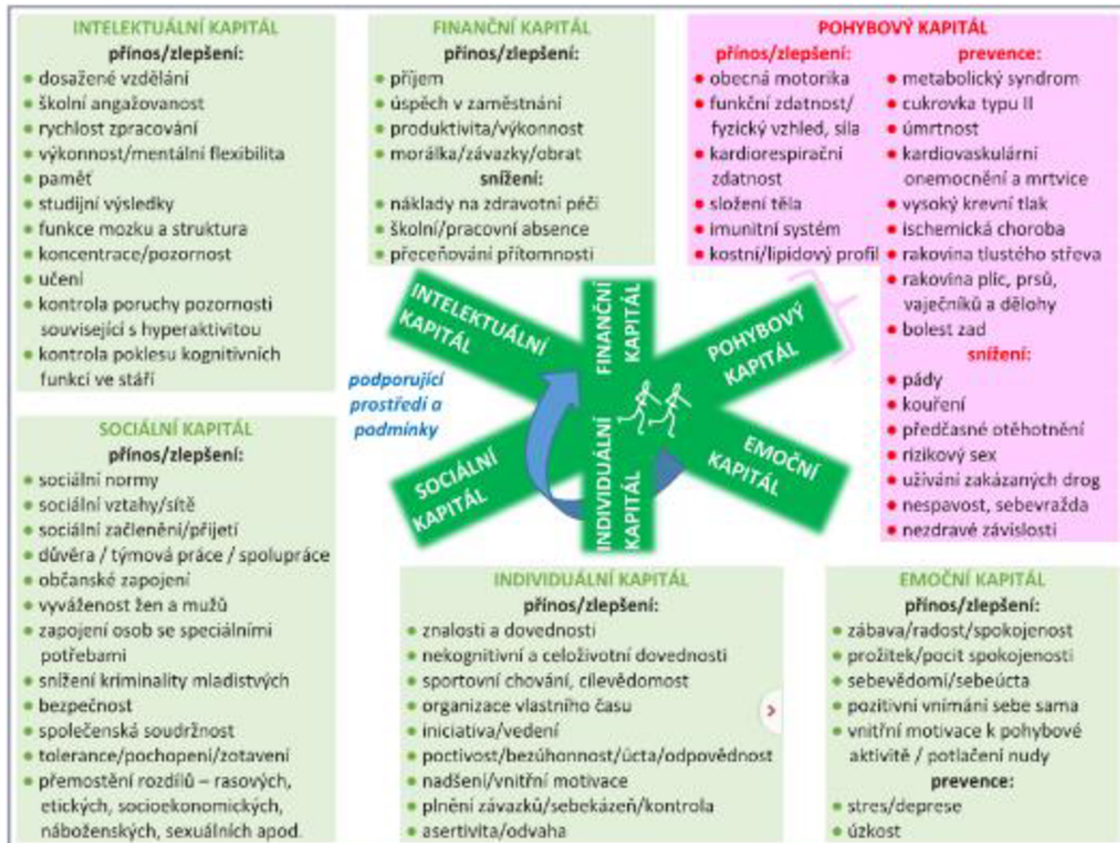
INTELEKTUÁLNÍ KAPITÁL
přínos/zlepšení:
• dosažené vzdělání
• školní angažovanost
• rychlost zpracování
• výkonnost/mentální flexibilita
• paměť
• studijní výsledky
• funkce mozku a struktura
• koncentrace/pozornost
• učení
• kontrola poruchy pozornosti související s hyperaktivitou
• kontrola poklesu kognitivních funkcí ve stáří

FINANČNÍ KAPITÁL
přínos/zlepšení:
• příjem
• úspěch v zaměstnání
• produktivita/výkonnost
• morálka/závazky/obrat
snížení:
• náklady na zdravotní péči
• školní/pracovní absence
• přeceňování přítomnosti

POHYBOVÝ KAPITÁL
přínos/zlepšení:
• obecná motorika
• funkční zdatnost/ fyzický vzhled, síla
• kardiorespirační zdatnost
• složení těla
• imunitní systém
• kostní/lipidový profil
prevence:
• metabolický syndrom
• cukrovka typu II
• úmrtnost
• kardiovaskulární onemocnění a mrtvice
• vysoký krevní tlak
• ischemická choroba
• rakovina tlustého střeva
• rakovina plic, prsů, vaječníků a dělohy
• bolest zad
snížení:
• pády
• kouření
• předčasné otěhotnění
• rizikový sex
• užívání zakázaných drog
• nespavost, sebevražda
• nezdravé závislosti

INTELEKTUÁLNÍ KAPITÁL
FINANČNÍ KAPITÁL
POHYBOVÝ KAPITÁL
podporující prostředí a podmínky
SOCIÁLNÍ KAPITÁL
INDIVIDUÁLNÍ KAPITÁL
EMOČNÍ KAPITÁL

SOCIÁLNÍ KAPITÁL
přínos/zlepšení:
• sociální normy
• sociální vztahy/sítě
• sociální začlenění/přijetí
• důvěra / týmová práce / spolupráce
• občanské zapojení
• vyváženost žen a mužů
• zapojení osob se speciálními potřebami
• snížení kriminality mladistvých
• bezpečnost
• společenská soudržnost
• tolerance/pochopení/zotavení
• přemostění rozdílů – rasových, etických, socioekonomických, náboženských, sexuálních apod.

INDIVIDUÁLNÍ KAPITÁL
přínos/zlepšení:
• znalosti a dovednosti
• nekognitivní a celoživotní dovednosti
• sportovní chování, cílevědomost
• organizace vlastního času
• iniciativa/vedení
• poctivost/bezúhonnost/úcta/odpovědnost
• nadšení/vnitřní motivace
• plnění závazků/sebekázeň/kontrola
• asertivita/odvaha

EMOČNÍ KAPITÁL
přínos/zlepšení:
• zábava/radost/spokojenost
• prožitek/pocit spokojenosti
• sebevědomí/sebeúcta
• pozitivní vnímání sebe sama
• vnitřní motivace k pohybové aktivitě / potlačení nudy
prevence:
• stres/deprese
• úzkost